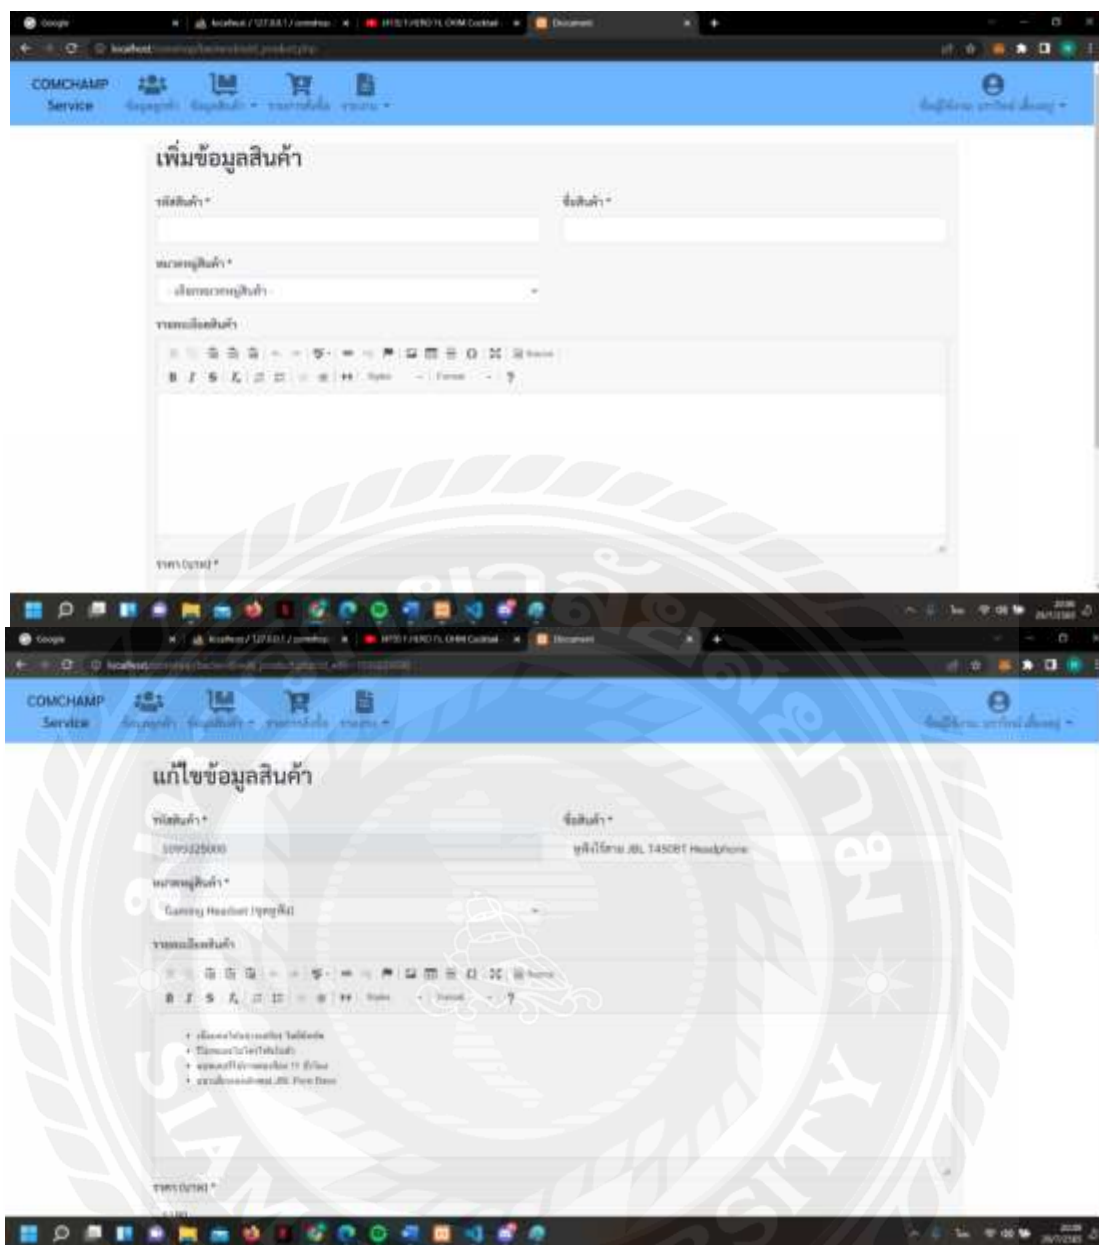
COMCHAMP Service

เพิ่มข้อมูลสินค้า

รหัสสินค้า *

ชื่อสินค้า *

หมวดหมู่สินค้า *

-เลือกหมวดหมู่สินค้า-

รายละเอียดสินค้า

Source

Styles

Format

?

ราคา (บาท) *

COMCHAMP Service

แก้ไขข้อมูลสินค้า

รหัสสินค้า *

5095325000

ชื่อสินค้า *

หูฟังไร้สาย JBL T450BT Headphone

หมวดหมู่สินค้า *

Gaming Headset (หูฟัง)

รายละเอียดสินค้า

Source

Styles

Format

?

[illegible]
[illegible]
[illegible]
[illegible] JBL Pure Bass

ราคา (บาท) *